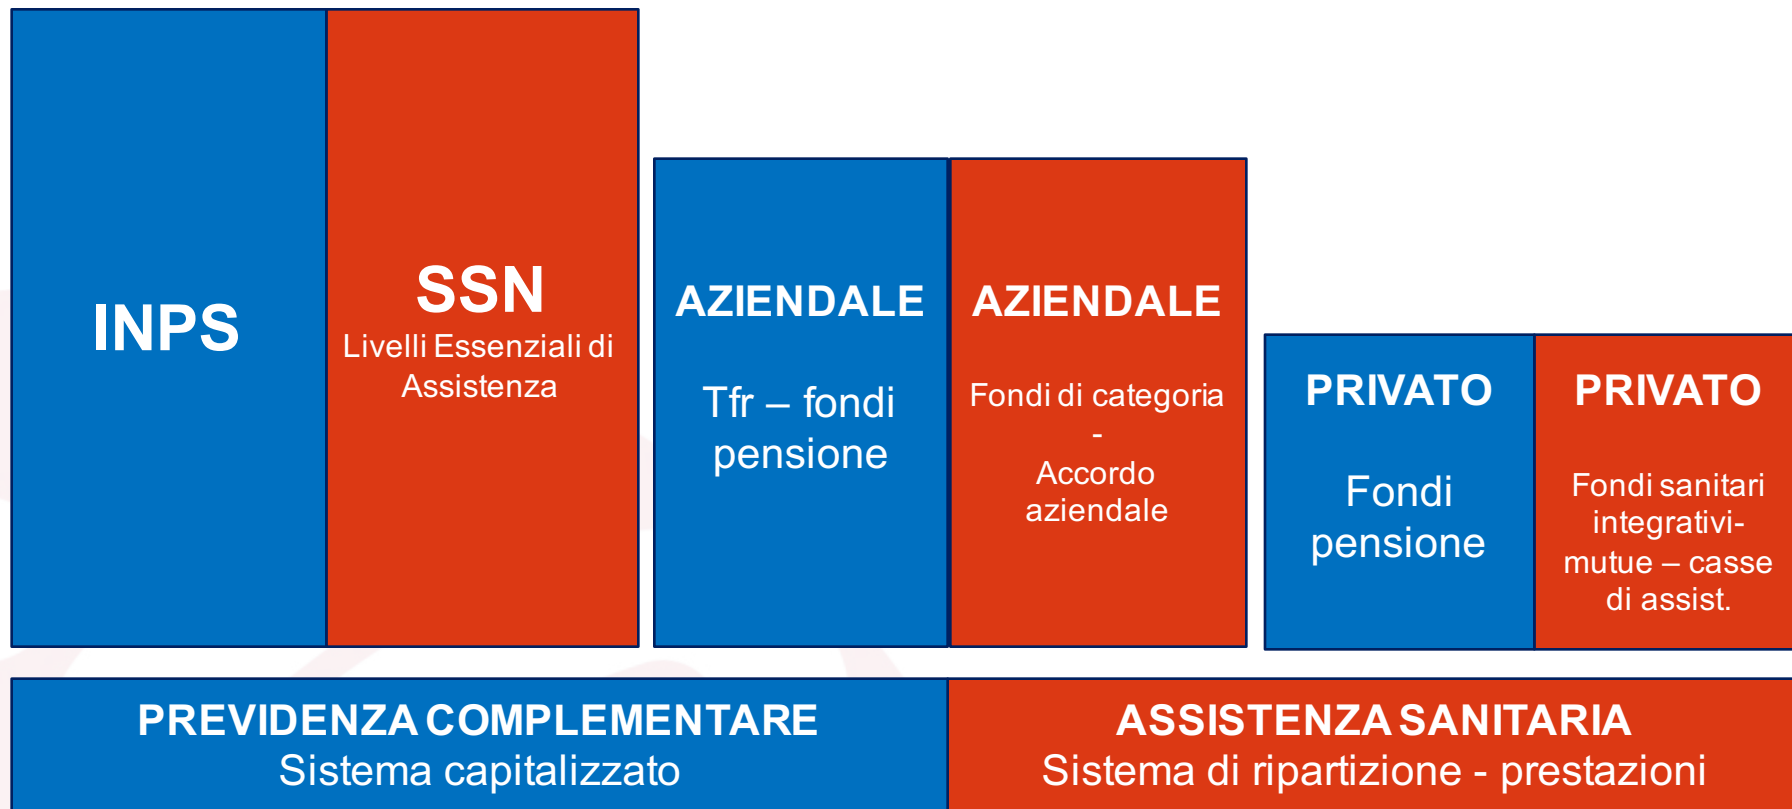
INPS

SSN
Livelli Essenziali di Assistenza

AZIENDALE
Tfr – fondi pensione

AZIENDALE
Fondi di categoria
-
Accordo aziendale

PRIVATO
Fondi pensione

PRIVATO
Fondi sanitari integrativi-mutue – casse di assist.

PREVIDENZA COMPLEMENTARE
Sistema capitalizzato

ASSISTENZA SANITARIA
Sistema di ripartizione - prestazioni